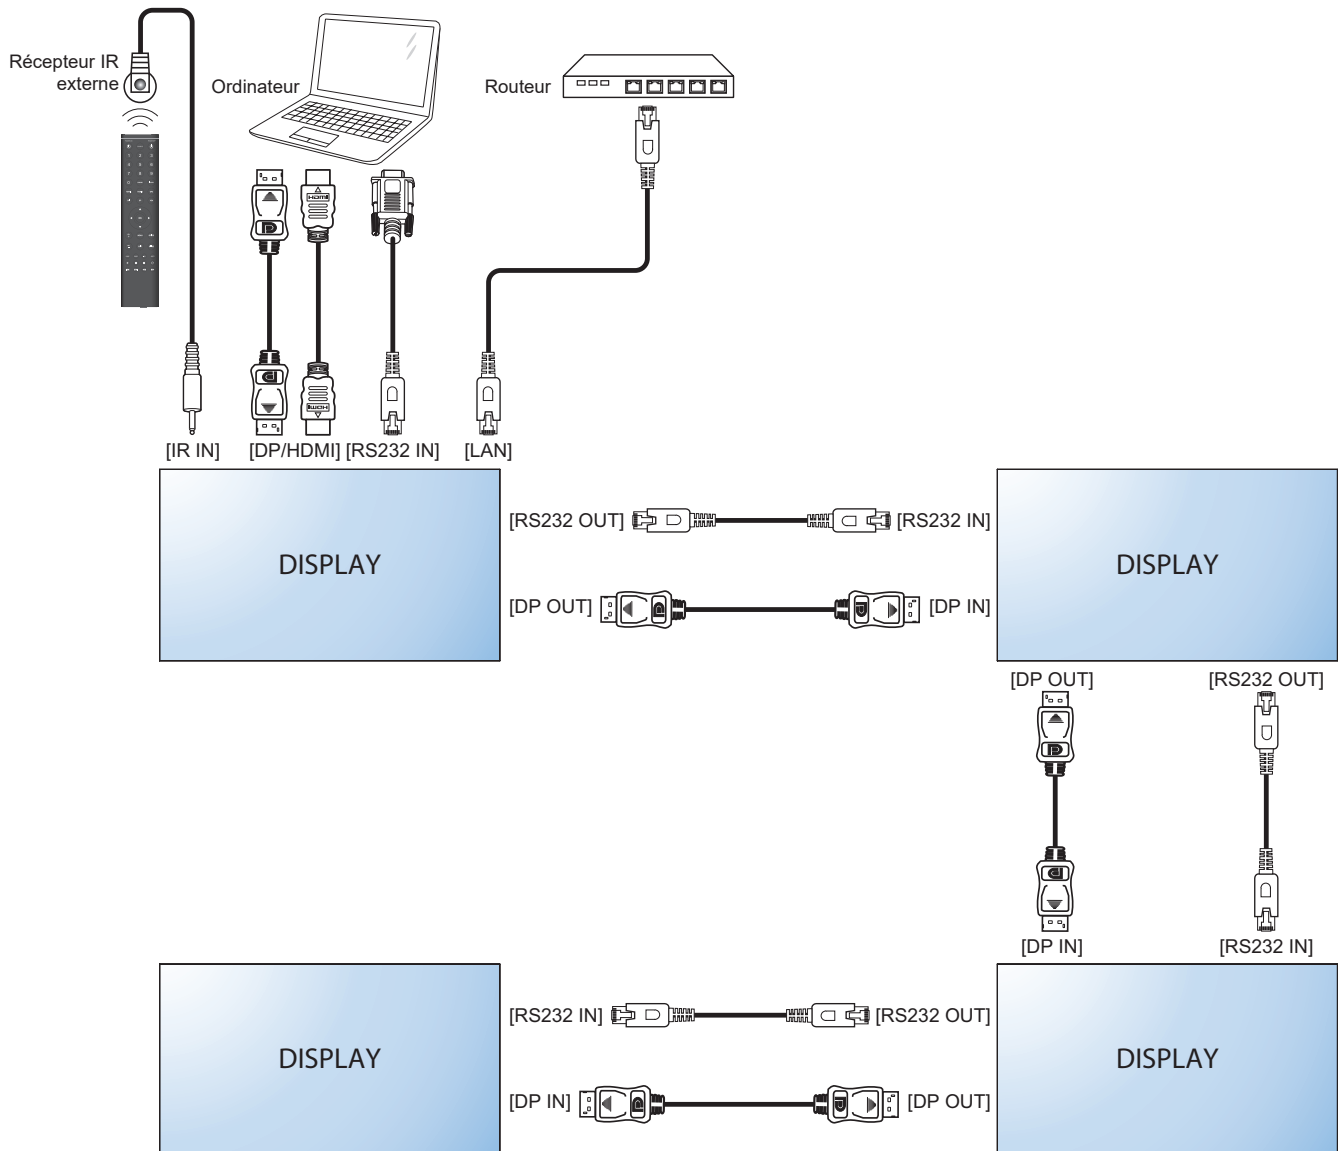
Récepteur IR externe

Ordinateur

Routeur

[IR IN] [DP/HDMI] [RS232 IN] [LAN]

DISPLAY

[RS232 OUT] [RS232 IN]

[DP OUT] [DP IN]

DISPLAY

[DP OUT] [RS232 OUT]

[DP IN] [RS232 IN]

DISPLAY

[RS232 IN] [RS232 OUT]

[DP IN] [DP OUT]

DISPLAY